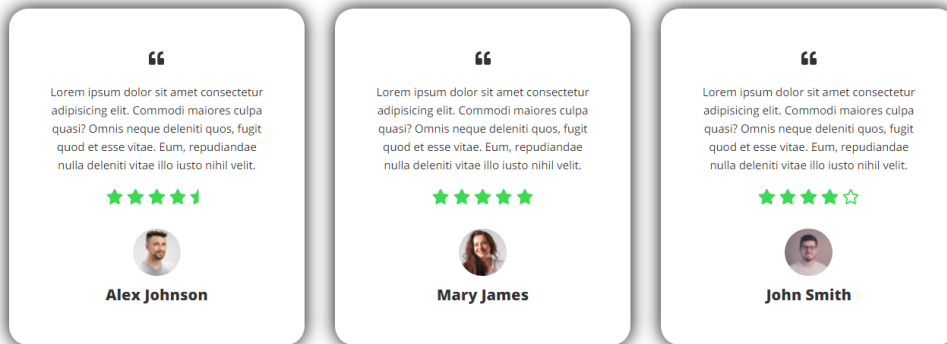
“

Lorem ipsum dolor sit amet consectetur adipisicing elit. Commodi maiores culpa quasi? Omnis neque deleniti quos, fugit quod et esse vitae. Eum, repudiandae nulla deleniti vitae illo iusto nihil velit.

Alex Johnson

“

Lorem ipsum dolor sit amet consectetur adipisicing elit. Commodi maiores culpa quasi? Omnis neque deleniti quos, fugit quod et esse vitae. Eum, repudiandae nulla deleniti vitae illo iusto nihil velit.

Mary James

“

Lorem ipsum dolor sit amet consectetur adipisicing elit. Commodi maiores culpa quasi? Omnis neque deleniti quos, fugit quod et esse vitae. Eum, repudiandae nulla deleniti vitae illo iusto nihil velit.

John Smith